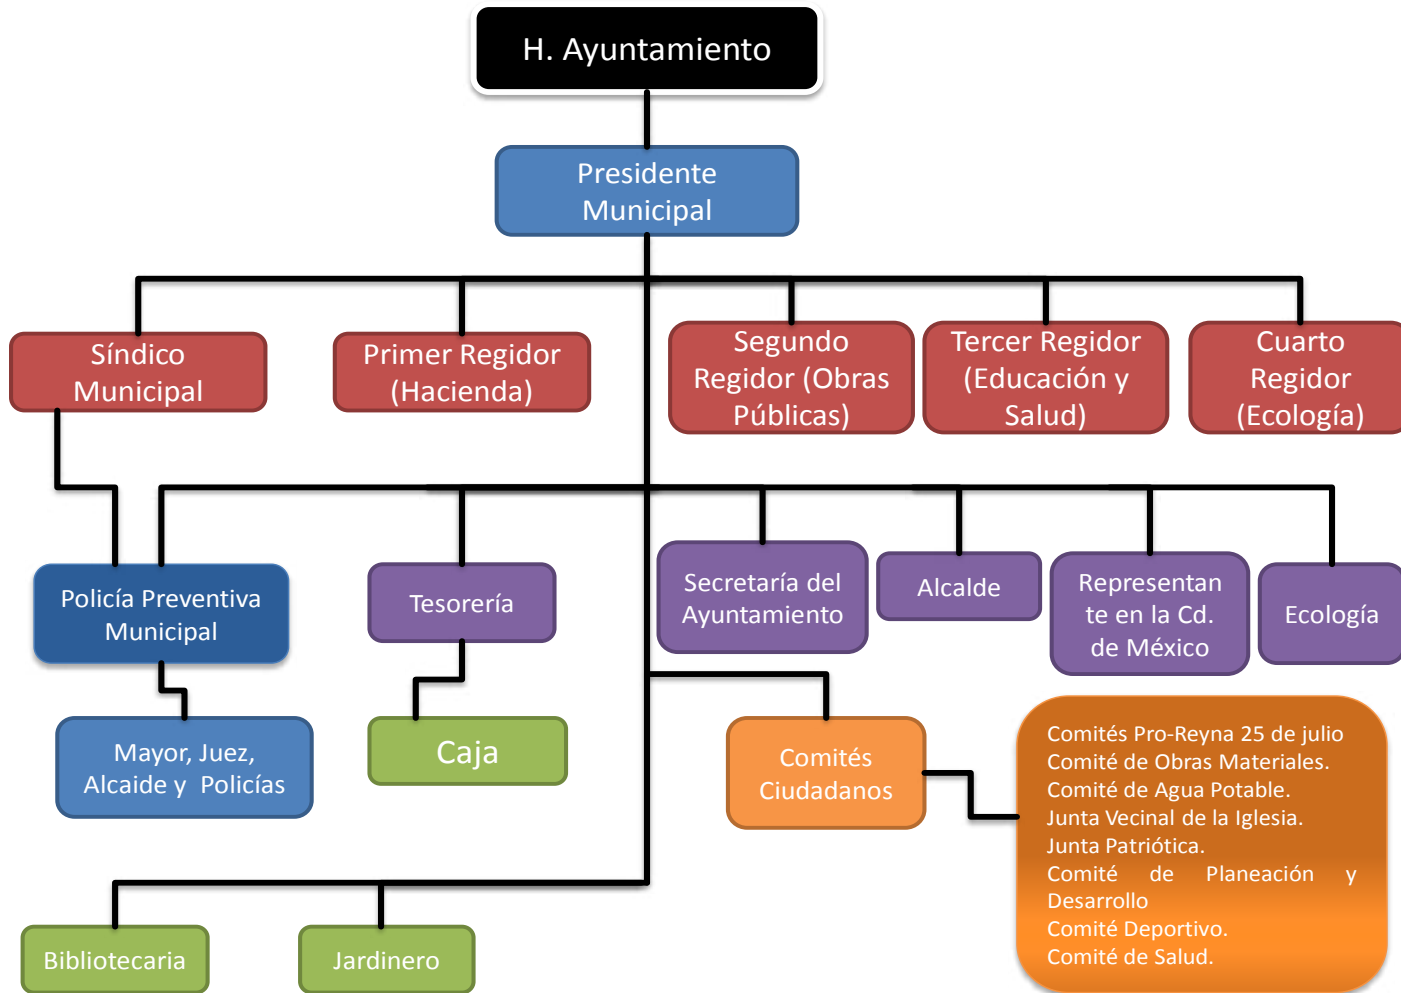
H. Ayuntamiento

Presidente Municipal

Síndico Municipal

Primer Regidor (Hacienda)

Segundo Regidor (Obras Públicas)

Tercer Regidor (Educación y Salud)

Cuarto Regidor (Ecología)

Policía Preventiva Municipal

Tesorería

Secretaría del Ayuntamiento

Alcalde

Representante en la Cd. de México

Ecología

Mayor, Juez, Alcaide y Policías

Caja

Comités Ciudadanos

Comités Pro-Reyna 25 de julio
Comité de Obras Materiales.
Comité de Agua Potable.
Junta Vecinal de la Iglesia.
Junta Patriótica.
Comité de Planeación y Desarrollo
Comité Deportivo.
Comité de Salud.

Bibliotecaria

Jardinero